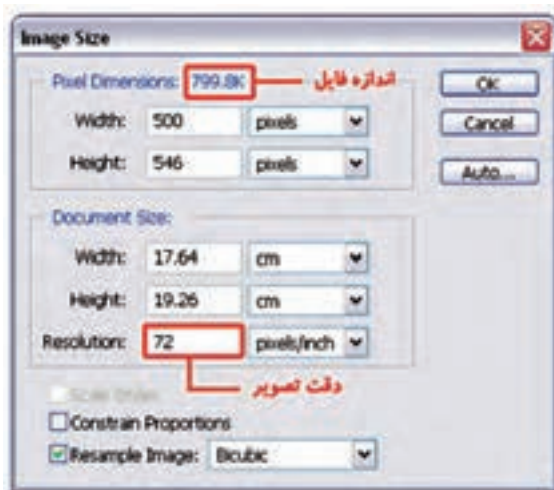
Image Size

Pixel Dimensions: 799.8K
اندازه فایل

Width: 500 pixels
Height: 546 pixels

OK
Cancel
Auto...

Document Size:
Width: 17.64 cm
Height: 19.26 cm
Resolution: 72 pixels/inch

دقت تصویر

Scale Styles
Constrain Proportions
Resample Image: Bicubic